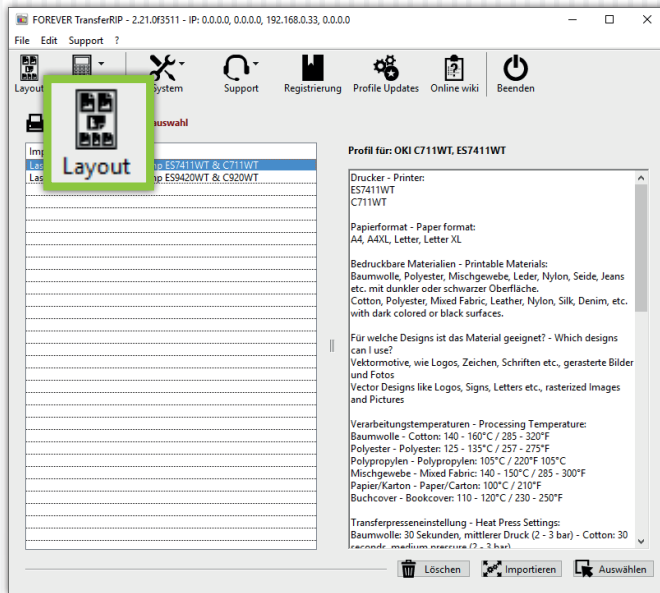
FOREVER TransferRIP - 2.21.0f3511 - IP: 0.0.0.0, 0.0.0.0, 192.168.0.33, 0.0.0.0

File Edit Support ?

Layou System Support Registrierung Profile Updates Online wiki Beenden

Layout

uswahl

Imp

Las mp ES7411WT & C711WT

Las mp ES9420WT & C920WT

Profil für: OKI C711WT, ES7411WT

Drucker - Printer:
ES7411WT
C711WT

Papierformat - Paper format:
A4, A4XL, Letter, Letter XL

Bedruckbare Materialien - Printable Materials:
Baumwolle, Polyester, Mischgewebe, Leder, Nylon, Seide, Jeans etc. mit dunkler oder schwarzer Oberfläche.
Cotton, Polyester, Mixed Fabric, Leather, Nylon, Silk, Denim, etc. with dark colored or black surfaces.

Für welche Designs ist das Material geeignet? - Which designs can I use?
Vektormotive, wie Logos, Zeichen, Schriften etc., gerasterte Bilder und Fotos
Vector Designs like Logos, Signs, Letters etc., rasterized Images and Pictures

Verarbeitungstemperaturen - Processing Temperature:
Baumwolle - Cotton: 140 - 160°C / 285 - 320°F
Polyester - Polyester: 125 - 135°C / 257 - 275°F
Polypropylen - Polypropylen: 105°C / 220°F 105°C
Mischgewebe - Mixed Fabric: 140 - 150°C / 285 - 300°F
Papier/Karton - Paper/Carton: 100°C / 210°F
Buchcover - Bookcover: 110 - 120°C / 230 - 250°F

Transferpresseeinstellung - Heat Press Settings:
Baumwolle: 30 Sekunden, mittlerer Druck (2 - 3 bar) - Cotton: 30 seconds, medium pressure (2 - 3 bar)

Löschen Importieren Auswählen